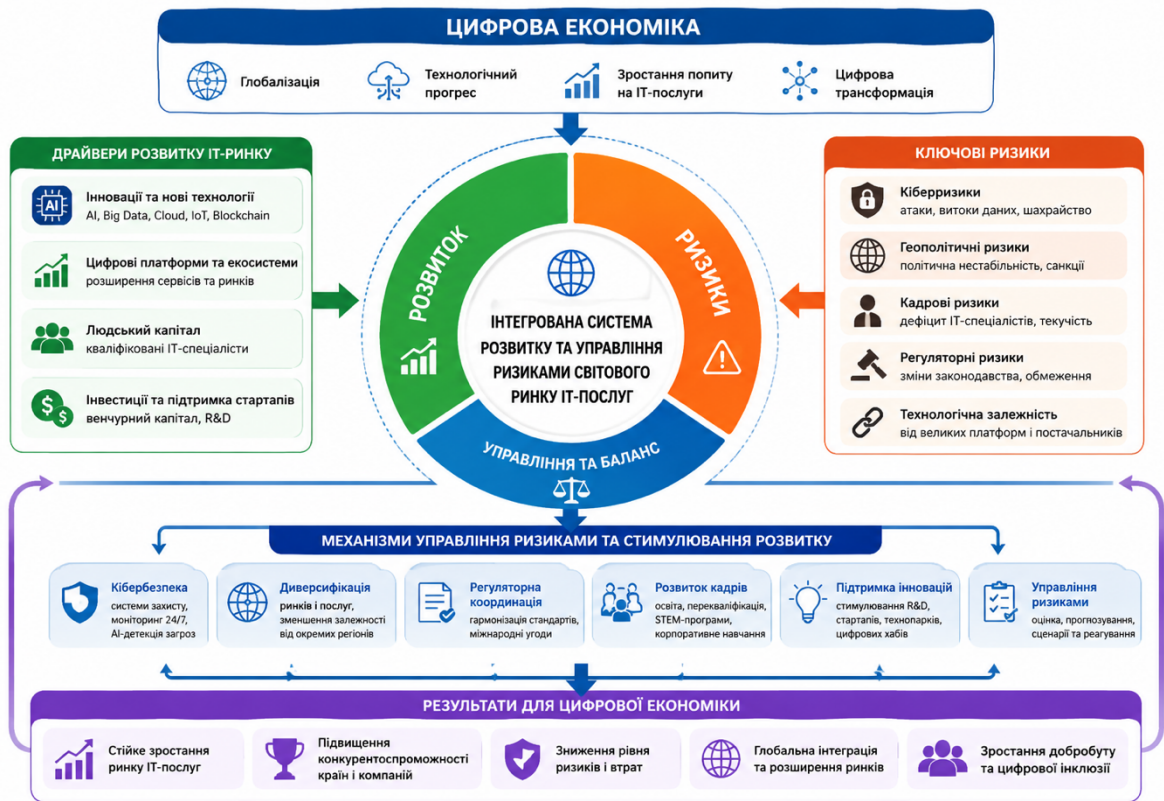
ЦИФРОВА ЕКОНОМІКА

Глобалізація

Технологічний прогрес

Зростання попиту на ІТ-послуги

Цифрова трансформація

ДРАЙВЕРИ РОЗВИТКУ ІТ-РИНКУ

AI

Інновації та нові технології
AI, Big Data, Cloud, IoT, Blockchain

Цифрові платформи та екосистеми
розширення сервісів та ринків

Людський капітал
кваліфіковані ІТ-спеціалісти

Інвестиції та підтримка стартапів
венчурний капітал, R&D

РОЗВИТОК

РИЗИКИ

ІНТЕГРОВАНА СИСТЕМА РОЗВИТКУ ТА УПРАВЛІННЯ РИЗИКАМИ СВІТОВОГО РИНКУ ІТ-ПОСЛУГ

УПРАВЛІННЯ ТА БАЛАНС

КЛЮЧОВІ РИЗИКИ

Кіберризики
атаки, витоки даних, шахрайство

Геополітичні ризики
політична нестабільність, санкції

Кадрові ризики
дефіцит ІТ-спеціалістів, текучість

Регуляторні ризики
зміни законодавства, обмеження

Технологічна залежність
від великих платформ і постачальників

МЕХАНІЗМИ УПРАВЛІННЯ РИЗИКАМИ ТА СТИМУЛЮВАННЯ РОЗВИТКУ

Кібербезпека
системи захисту, моніторинг 24/7, AI-детекція загроз

Диверсифікація
ринків і послуг, зменшення залежності від окремих регіонів

Регуляторна координація
гармонізація стандартів, міжнародні угоди

Розвиток кадрів
освіта, перекваліфікація, STEM-програми, корпоративне навчання

Підтримка інновацій
стимулювання R&D, стартапів, технопарків, цифрових хабів

Управління ризиками
оцінка, прогнозування, сценарії та реагування

РЕЗУЛЬТАТИ ДЛЯ ЦИФРОВОЇ ЕКОНОМІКИ

Стійке зростання ринку ІТ-послуг

Підвищення конкурентоспроможності країн і компаній

Зниження рівня ризиків і втрат

Глобальна інтеграція та розширення ринків

Зростання добробуту та цифрової інклюзії